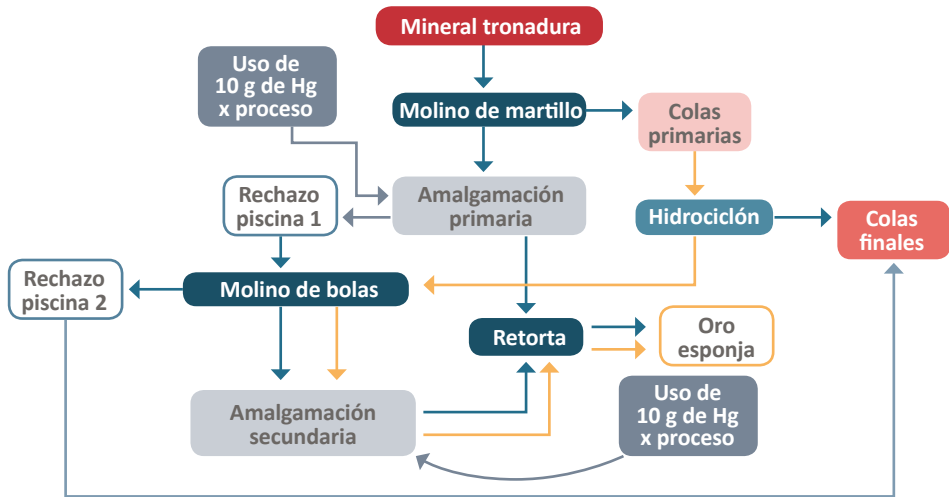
Mineral tronadura

Uso de 10 g de Hg x proceso

Molino de martillo

Colas primarias

Rechazo piscina 1

Amalgamación primaria

Hidrociclón

Colas finales

Rechazo piscina 2

Molino de bolas

Retorta

Oro esponja

Amalgamación secundaria

Uso de 10 g de Hg x proceso